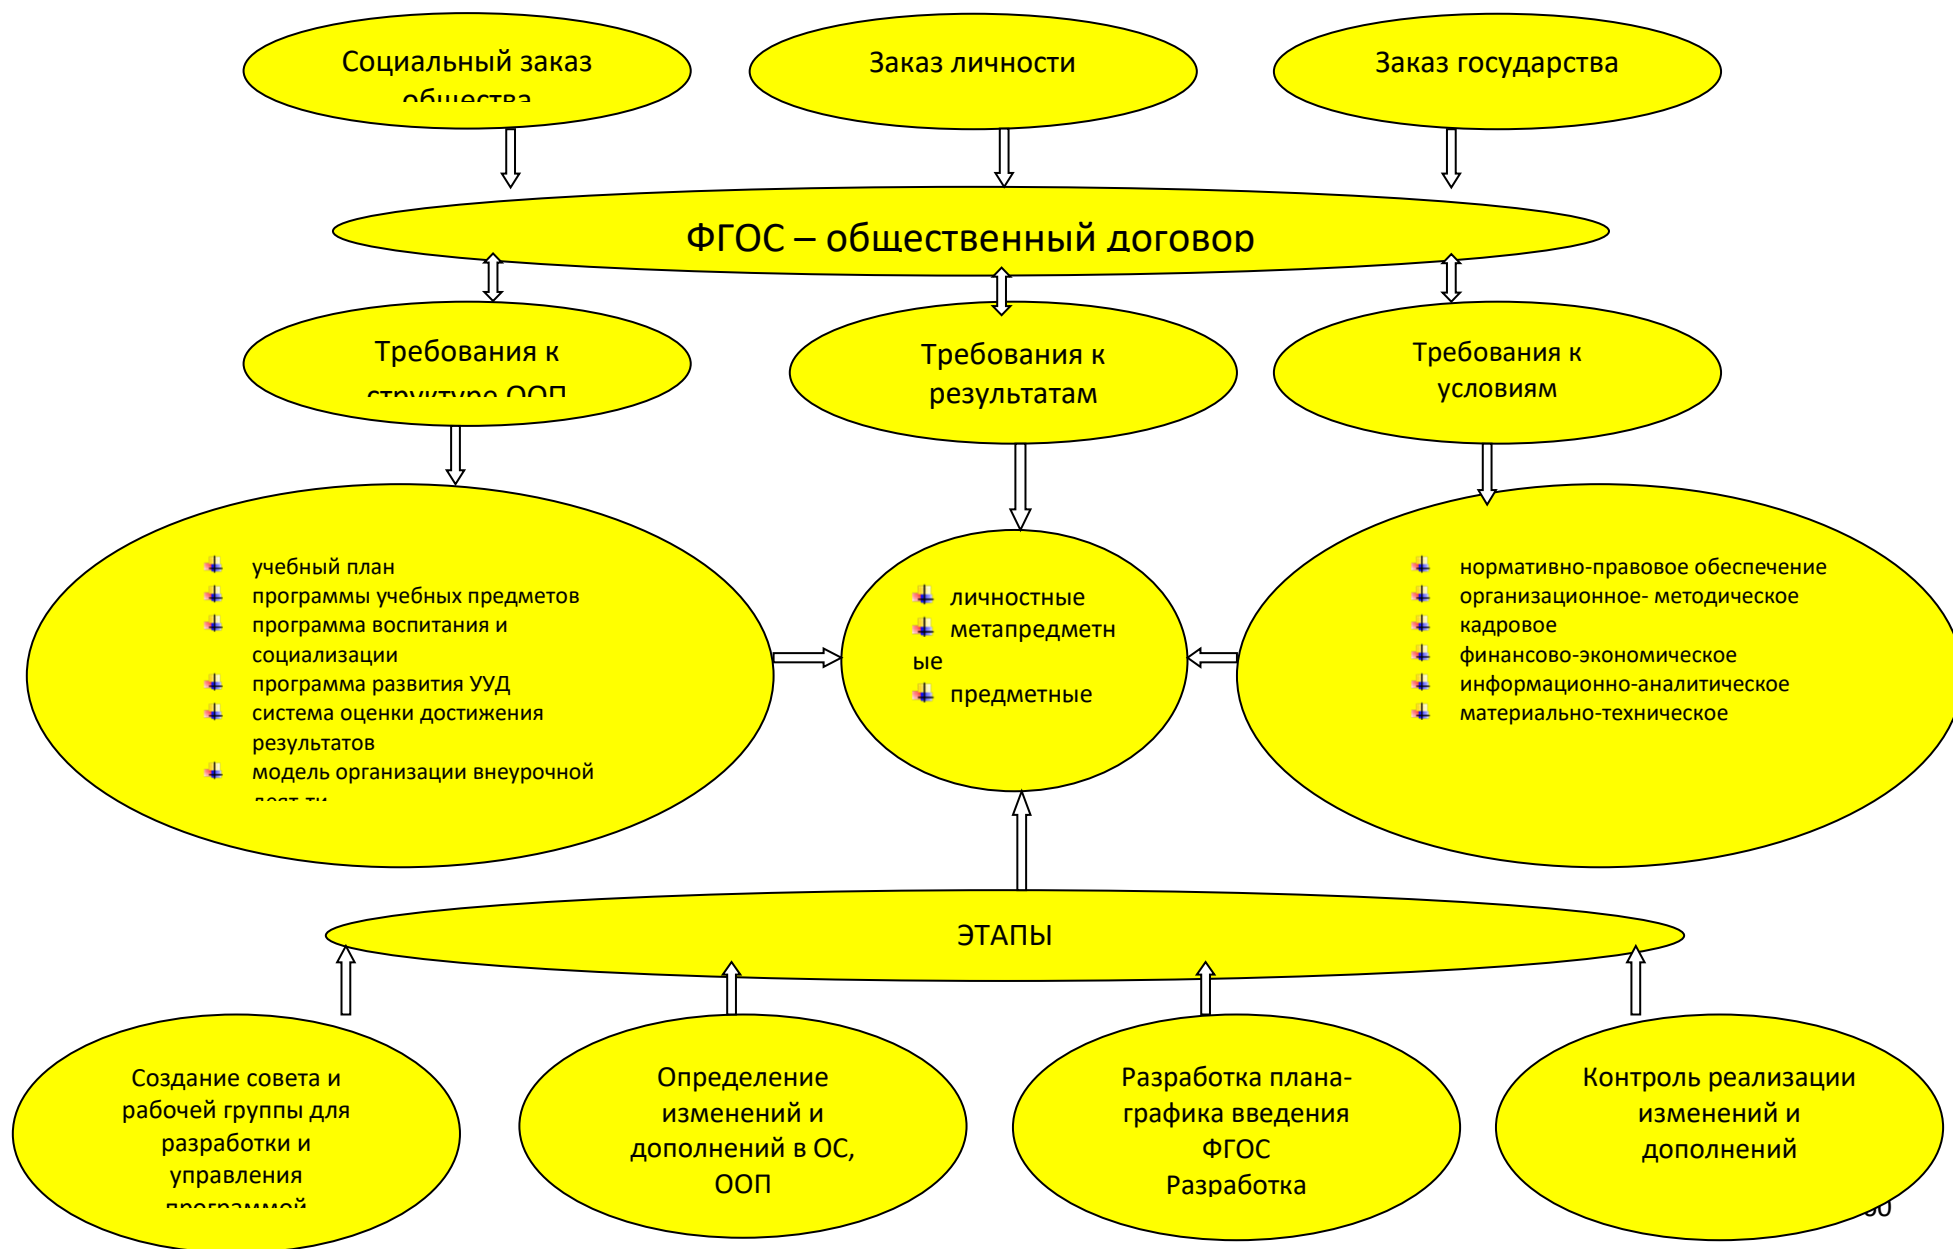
Социальный заказ общества

Заказ личности

Заказ государства

ФГОС – общественный договор

Требования к структуре ООП

Требования к результатам

Требования к условиям

учебный план
программы учебных предметов
программа воспитания и социализации
программа развития УУД
система оценки достижения результатов
модель организации внеурочной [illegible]

личностные
метапредметные
предметные

нормативно-правовое обеспечение
организационное- методическое
кадровое
финансово-экономическое
информационно-аналитическое
материально-техническое

ЭТАПЫ

Создание совета и рабочей группы для разработки и управления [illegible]

Определение изменений и дополнений в ОС, ООП

Разработка плана-графика введения ФГОС Разработка

Контроль реализации изменений и дополнений

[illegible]